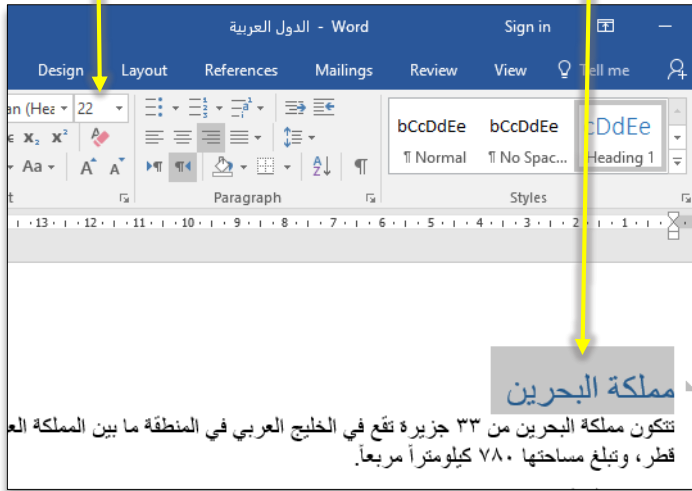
الدول العربية - Word

Sign in

Design Layout References Mailings Review View Tell me

an (Hea 22

x₂ x²

Aa A A

Paragraph

bCcDdEe ¶ Normal

bCcDdEe ¶ No Spac...

cDdEe Heading 1

Styles

·13· ·12· ·11· ·10· ·9· ·8· ·7· ·6· ·5· ·4· ·3· ·2· ·1·

مملكة البحرين

تتكون مملكة البحرين من ٣٣ جزيرة تقع في الخليج العربي في المنطقة ما بين المملكة الع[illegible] قطر، وتبلغ مساحتها ٧٨٠ كيلومتراً مربعاً.